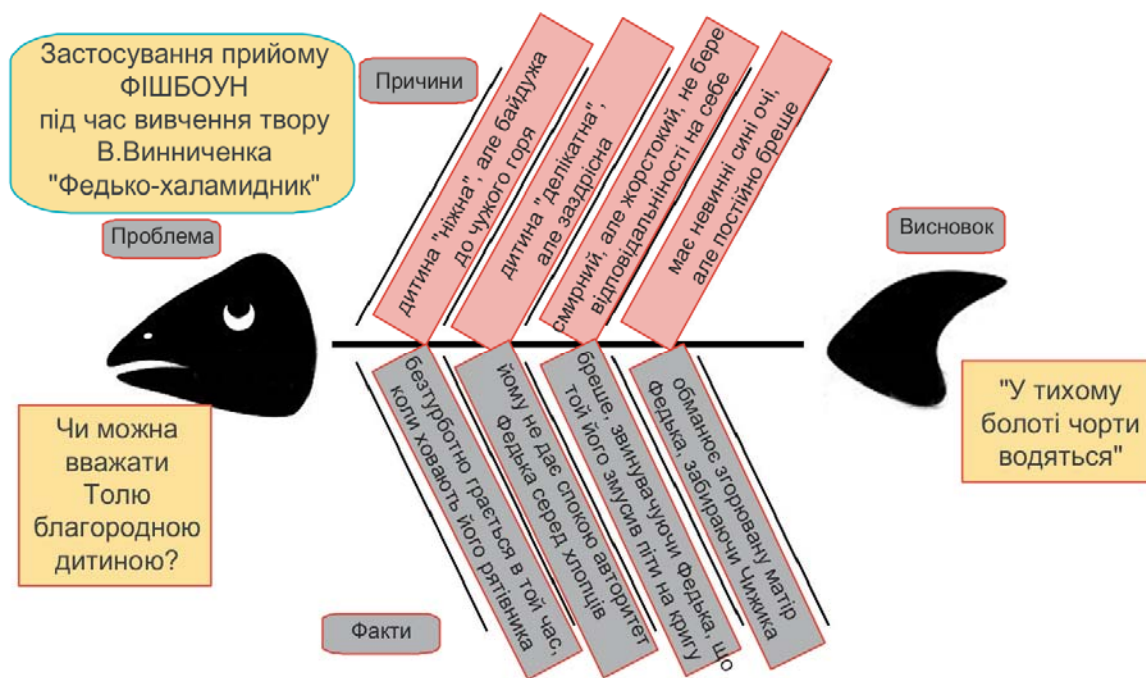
Застосування прийому ФІШБОУН під час вивчення твору В.Винниченка "Федько-халамидник"

Причини

Проблема

Висновок

дитина "ніжна", але байдужа до чужого горя

дитина "делікатна", але заздрісна

смирний, але жорстокий, не бере відповідальності на себе

має невинні сині очі, але постійно бреше

Чи можна вважати Толю благородною дитиною?

безтурботно грається в той час, коли ховають його рятівника

йому не дає спокою авторитет Федька серед хлопців

бреше, звинувачуючи Федька, що той його змусив піти на кригу

обманює згорьовану матір Федька, забираючи Чижика

"У тихому болоті чорти водяться"

Факти